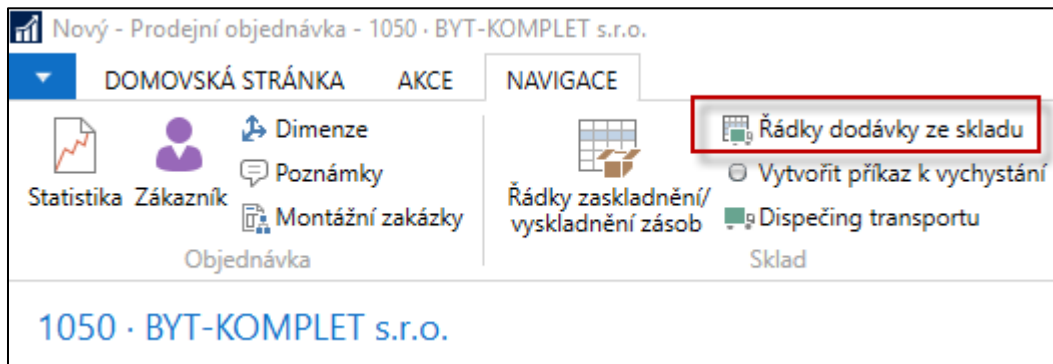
Nový - Prodejní objednávka - 1050 · BYT-KOMPLET s.r.o.

DOMOVSKÁ STRÁNKA AKCE NAVIGACE

Statistika Zákazník Dimenze Poznámky Montážní zakázky

Objednávka

Řádky zaskladnění/ vyskladnění zásob Řádky dodávky ze skladu Vytvořit příkaz k vychystání Dispečing transportu

Sklad

1050 · BYT-KOMPLET s.r.o.